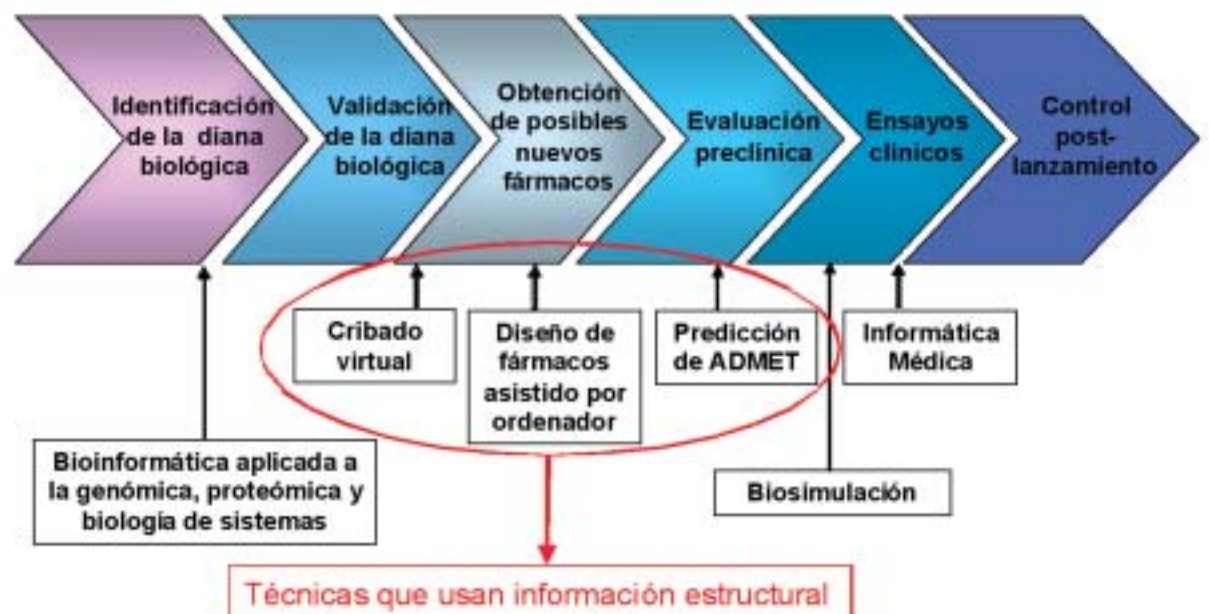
Identificación de la diana biológica

Validación de la diana biológica

Obtención de posibles nuevos fármacos

Evaluación preclínica

Ensayos clínicos

Control post-lanzamiento

Cribado virtual

Diseño de fármacos asistido por ordenador

Predicción de ADMET

Informática Médica

Bioinformática aplicada a la genómica, proteómica y biología de sistemas

Biosimulación

Técnicas que usan información estructural